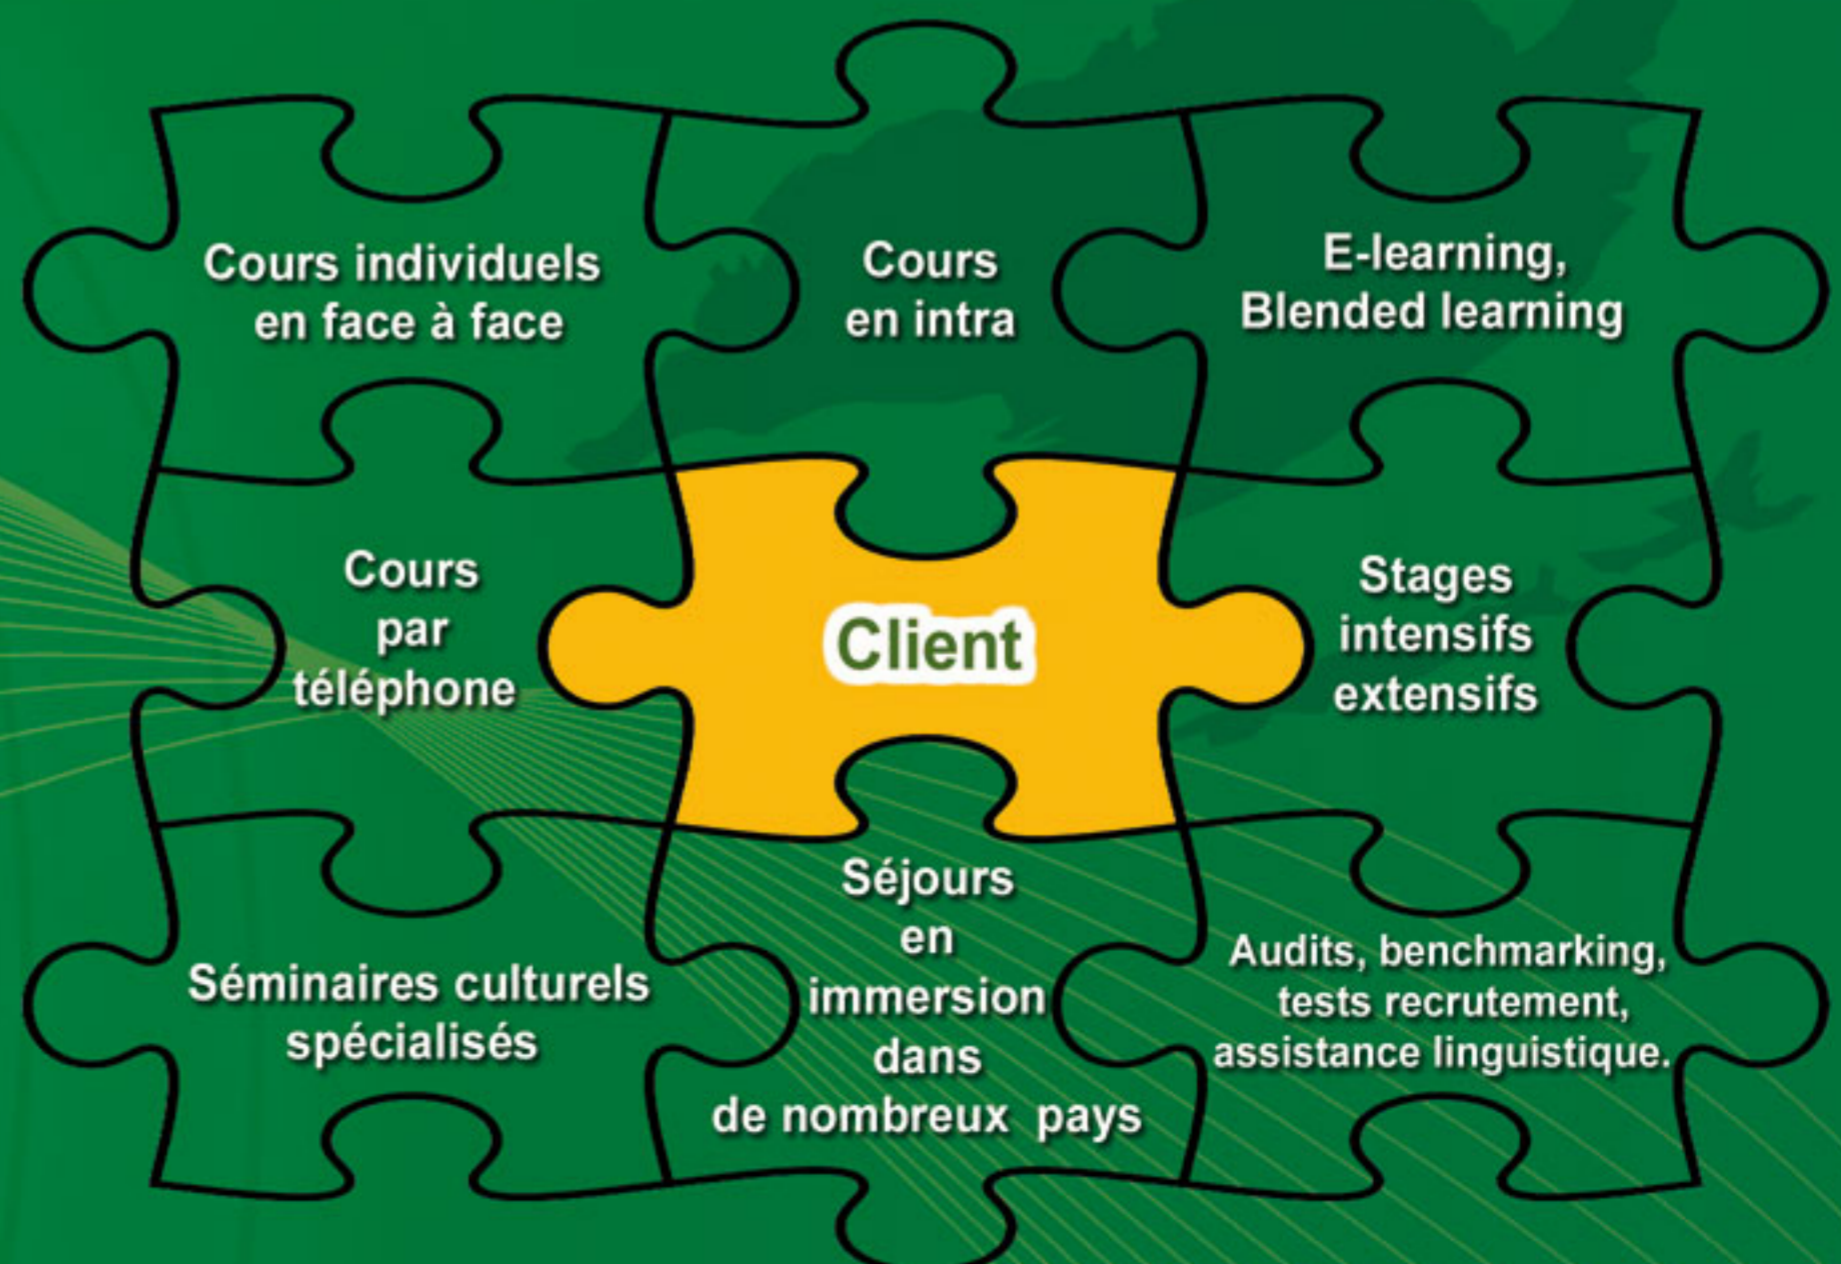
Cours individuels en face à face

Cours en intra

E-learning, Blended learning

Cours par téléphone

Client

Stages intensifs extensifs

Séminaires culturels spécialisés

Séjours en immersion dans de nombreux pays

Audits, benchmarking, tests recrutement, assistance linguistique.